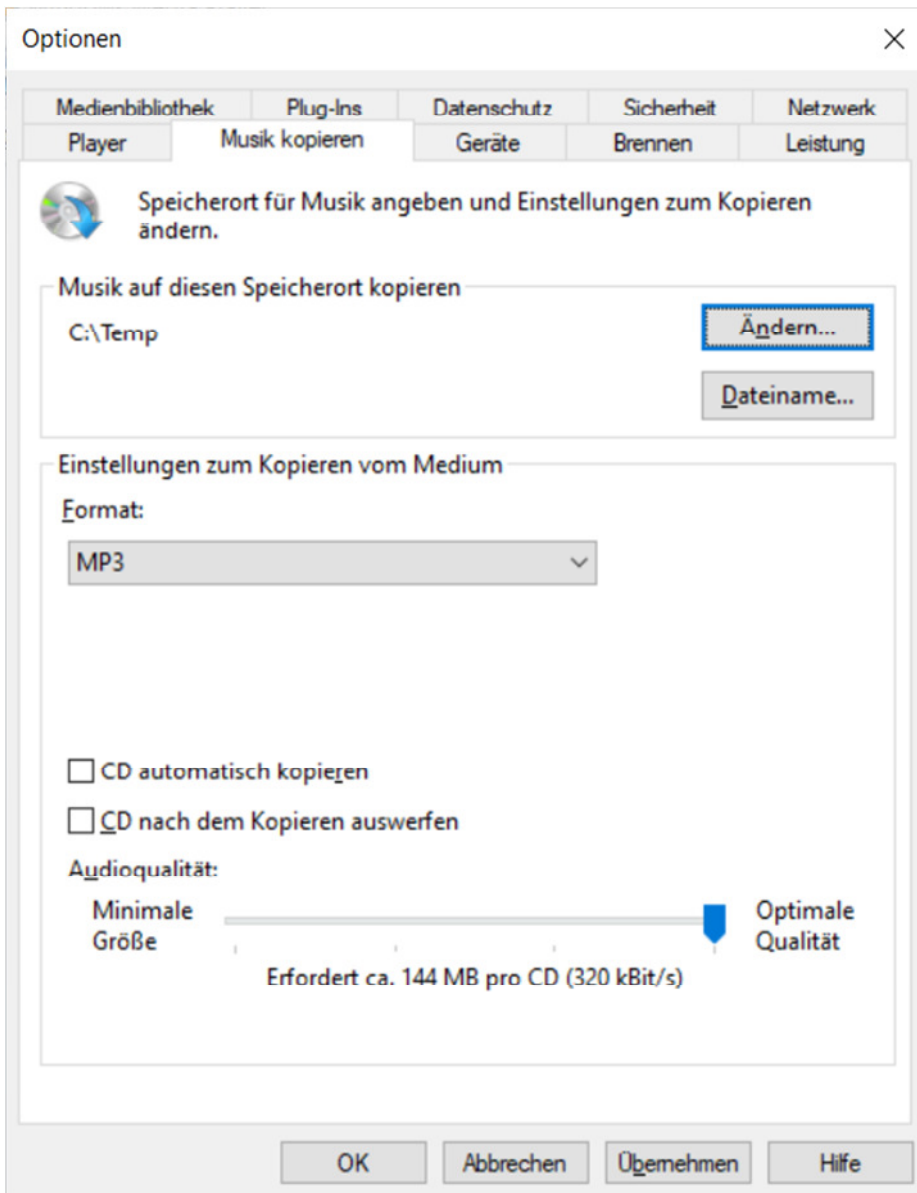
Optionen

×

Medienbibliothek | Plug-Ins | Datenschutz | Sicherheit | Netzwerk
Player | Musik kopieren | Geräte | Brennen | Leistung

Speicherort für Musik angeben und Einstellungen zum Kopieren ändern.

Musik auf diesen Speicherort kopieren

C:\Temp

Ändern...

Dateiname...

Einstellungen zum Kopieren vom Medium

Format:

MP3

CD automatisch kopieren

CD nach dem Kopieren auswerfen

Audioqualität:

Minimale Größe

Optimale Qualität

Erfordert ca. 144 MB pro CD (320 kBit/s)

OK

Abbrechen

Übernehmen

Hilfe